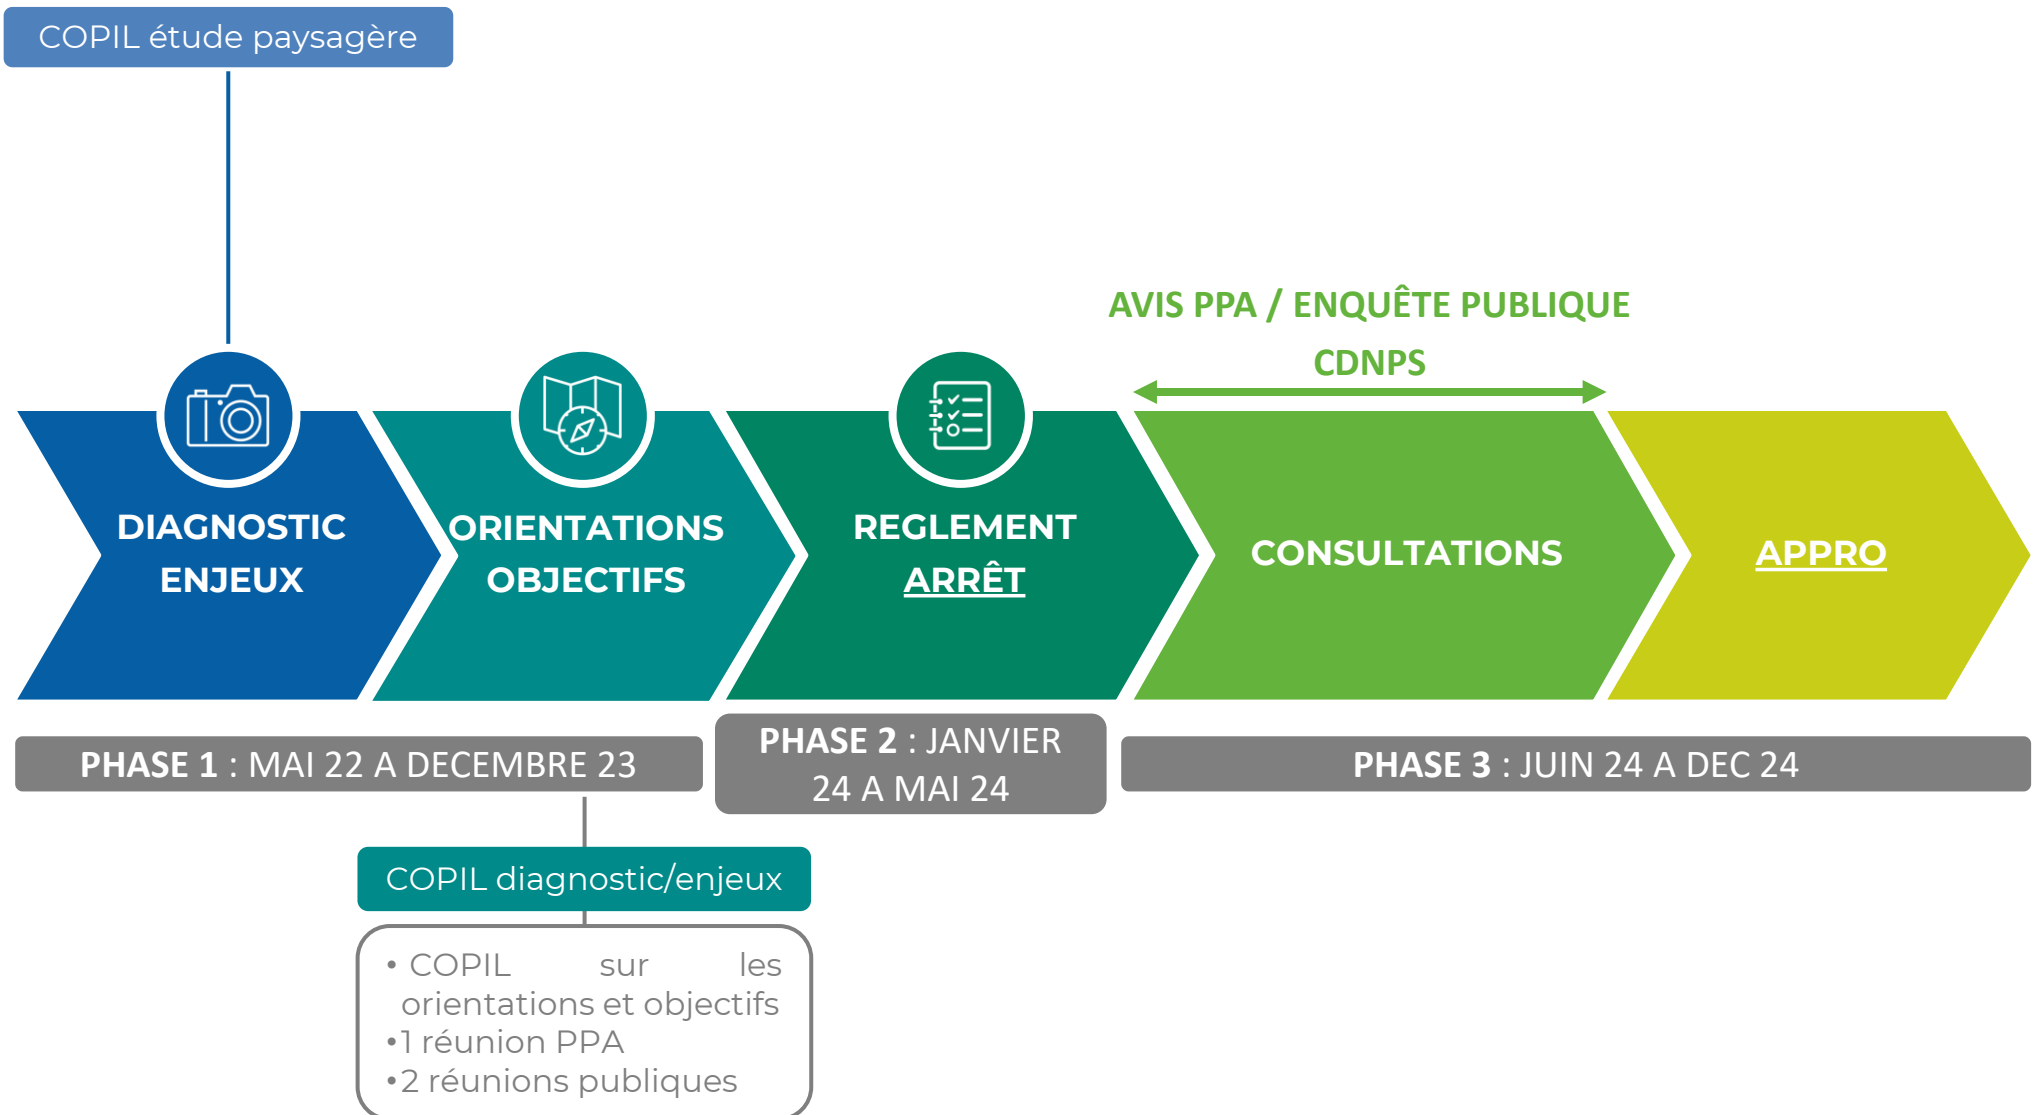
COPIL étude paysagère

AVIS PPA / ENQUÊTE PUBLIQUE
CDNPS

DIAGNOSTIC
ENJEUX

ORIENTATIONS
OBJECTIFS

REGLEMENT
ARRÊT

CONSULTATIONS

APPRO

PHASE 1 : MAI 22 A DECEMBRE 23

PHASE 2 : JANVIER 24 A MAI 24

PHASE 3 : JUIN 24 A DEC 24

COPIL diagnostic/enjeux

• COPIL sur les orientations et objectifs
•1 réunion PPA
•2 réunions publiques